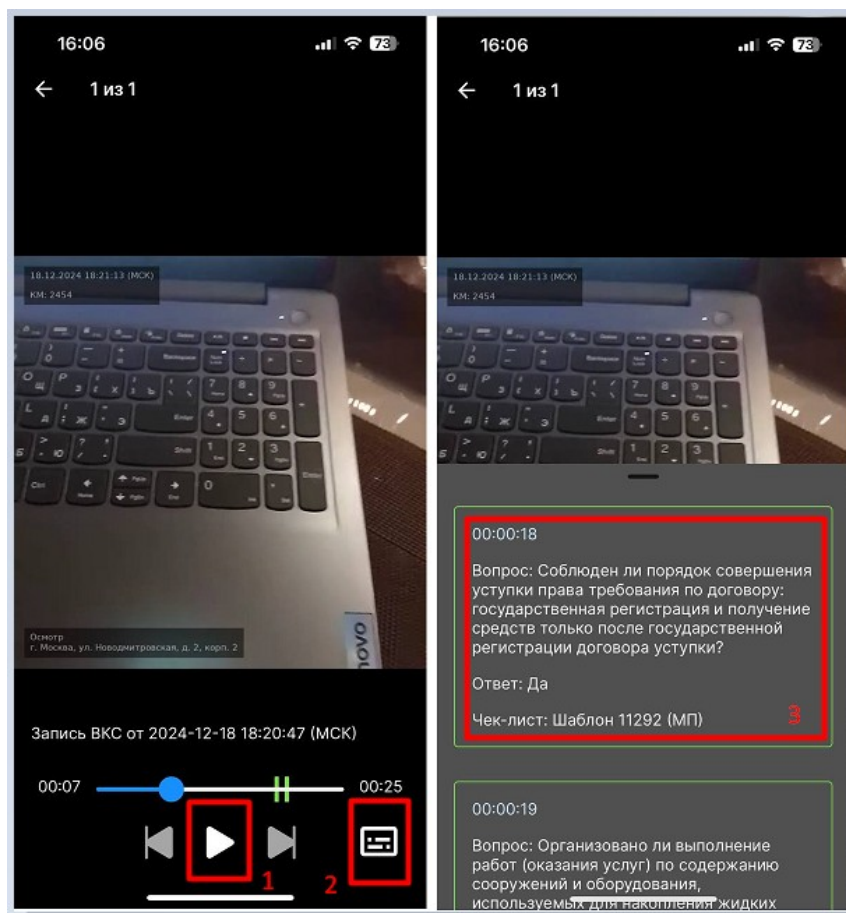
16:06
73
1 из 1

18.12.2024 18:21:13 (МСК)
КМ: 2454

Осмотр
г. Москва, ул. Новодмитровская, д. 2, корп. 2

Запись ВКС от 2024-12-18 18:20:47 (МСК)

00:07
00:25

1
2

16:06
73
1 из 1

18.12.2024 18:21:13 (МСК)
КМ: 2454

00:00:18

Вопрос: Соблюден ли порядок совершения уступки права требования по договору: государственная регистрация и получение средств только после государственной регистрации договора уступки?

Ответ: Да

Чек-лист: Шаблон 11292 (МП)

3

00:00:19

Вопрос: Организовано ли выполнение работ (оказания услуг) по содержанию сооружений и оборудования, используемых для накопления жидких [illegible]